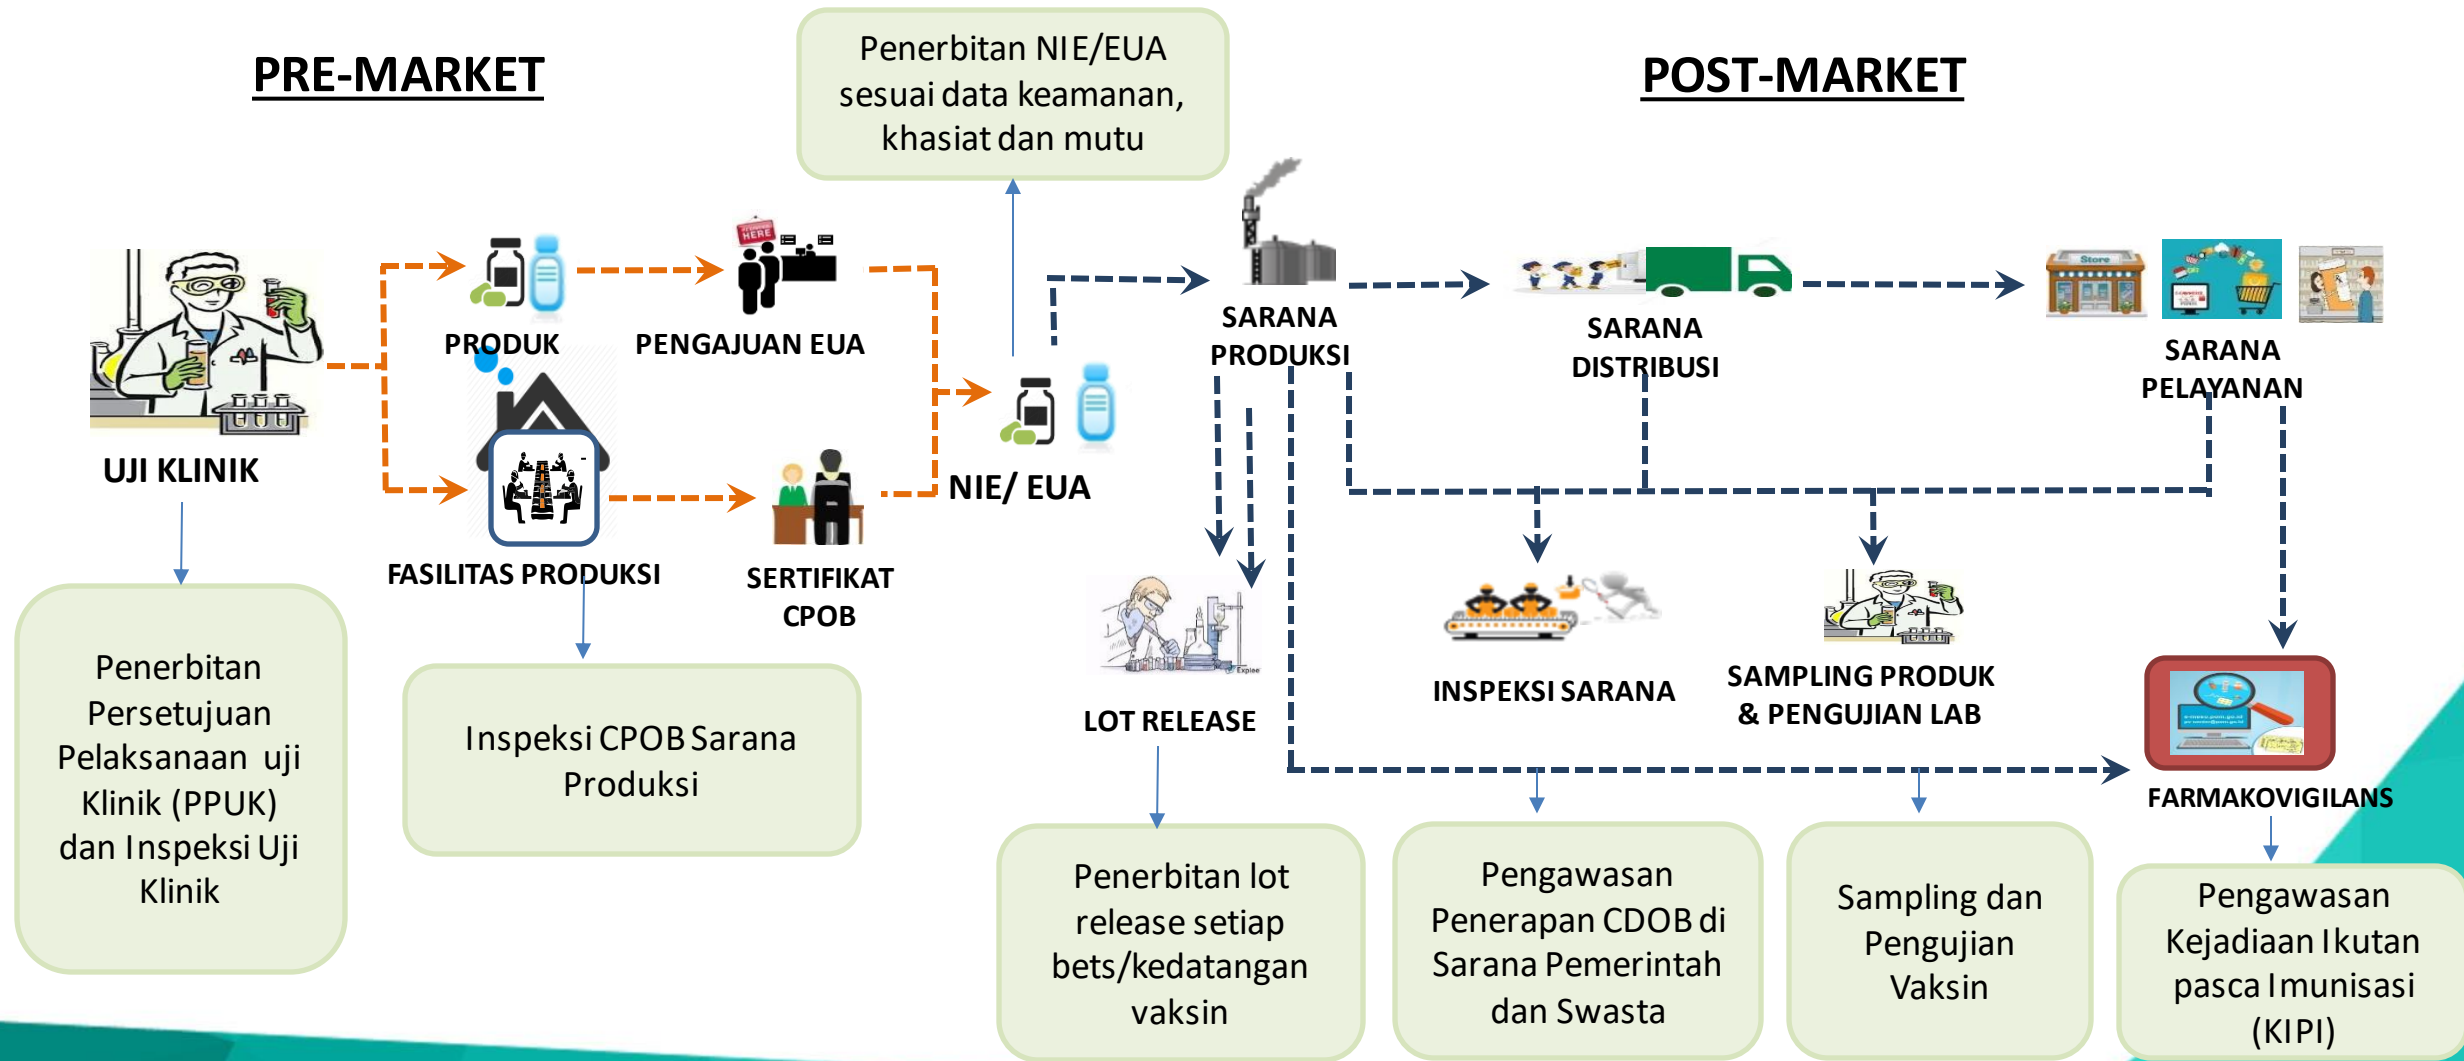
PRE-MARKET

Penerbitan NIE/EUA sesuai data keamanan, khasiat dan mutu

POST-MARKET

HERE

UJI KLINIK

PRODUK

PENGAJUAN EUA

FASILITAS PRODUKSI

SERTIFIKAT CPOB

NIE/ EUA

SARANA PRODUKSI

SARANA DISTRIBUSI

Store

SARANA PELAYANAN

LOT RELEASE

INSPEKSI SARANA

SAMPLING PRODUK & PENGUJIAN LAB

FARMAKOVIGILANS

Penerbitan Persetujuan Pelaksanaan uji Klinik (PPUK) dan Inspeksi Uji Klinik

Inspeksi CPOB Sarana Produksi

Penerbitan lot release setiap bets/kedatangan vaksin

Pengawasan Penerapan CDOB di Sarana Pemerintah dan Swasta

Sampling dan Pengujian Vaksin

Pengawasan Kejadiaan Ikutan pasca Imunisasi (KIPI)